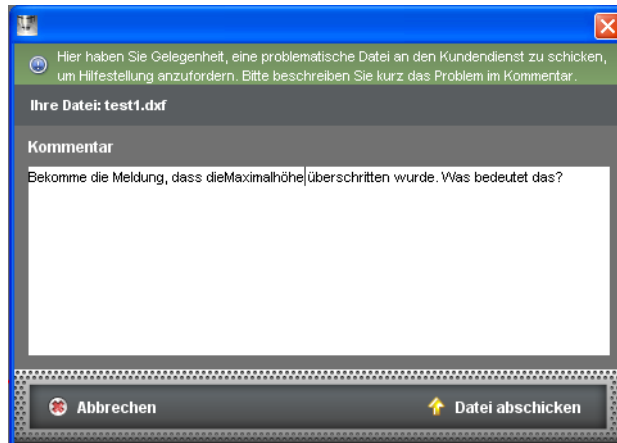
Hier haben Sie Gelegenheit, eine problematische Datei an den Kundendienst zu schicken, um Hilfestellung anzufordern. Bitte beschreiben Sie kurz das Problem im Kommentar.

Ihre Datei: test1.dxf

Kommentar

Bekomme die Meldung, dass dieMaximalhöhe überschritten wurde. Was bedeutet das?

Abbrechen

Datei abschicken